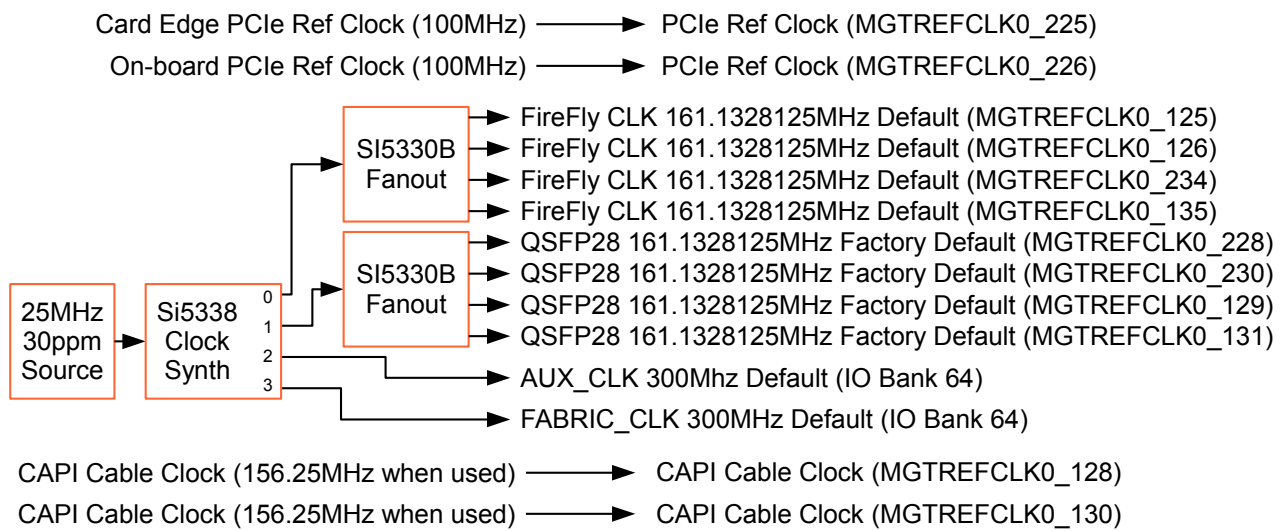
Card Edge PCIe Ref Clock (100MHz) → PCIe Ref Clock (MGTREFCLK0_225)

On-board PCIe Ref Clock (100MHz) → PCIe Ref Clock (MGTREFCLK0_226)

25MHz 30ppm Source

Si5338 Clock Synth

0
1
2
3

SI5330B Fanout

FireFly CLK 161.1328125MHz Default (MGTREFCLK0_125)
FireFly CLK 161.1328125MHz Default (MGTREFCLK0_126)
FireFly CLK 161.1328125MHz Default (MGTREFCLK0_234)
FireFly CLK 161.1328125MHz Default (MGTREFCLK0_135)

SI5330B Fanout

QSFP28 161.1328125MHz Factory Default (MGTREFCLK0_228)
QSFP28 161.1328125MHz Factory Default (MGTREFCLK0_230)
QSFP28 161.1328125MHz Factory Default (MGTREFCLK0_129)
QSFP28 161.1328125MHz Factory Default (MGTREFCLK0_131)

AUX_CLK 300Mhz Default (IO Bank 64)

FABRIC_CLK 300MHz Default (IO Bank 64)

CAPI Cable Clock (156.25MHz when used) → CAPI Cable Clock (MGTREFCLK0_128)

CAPI Cable Clock (156.25MHz when used) → CAPI Cable Clock (MGTREFCLK0_130)